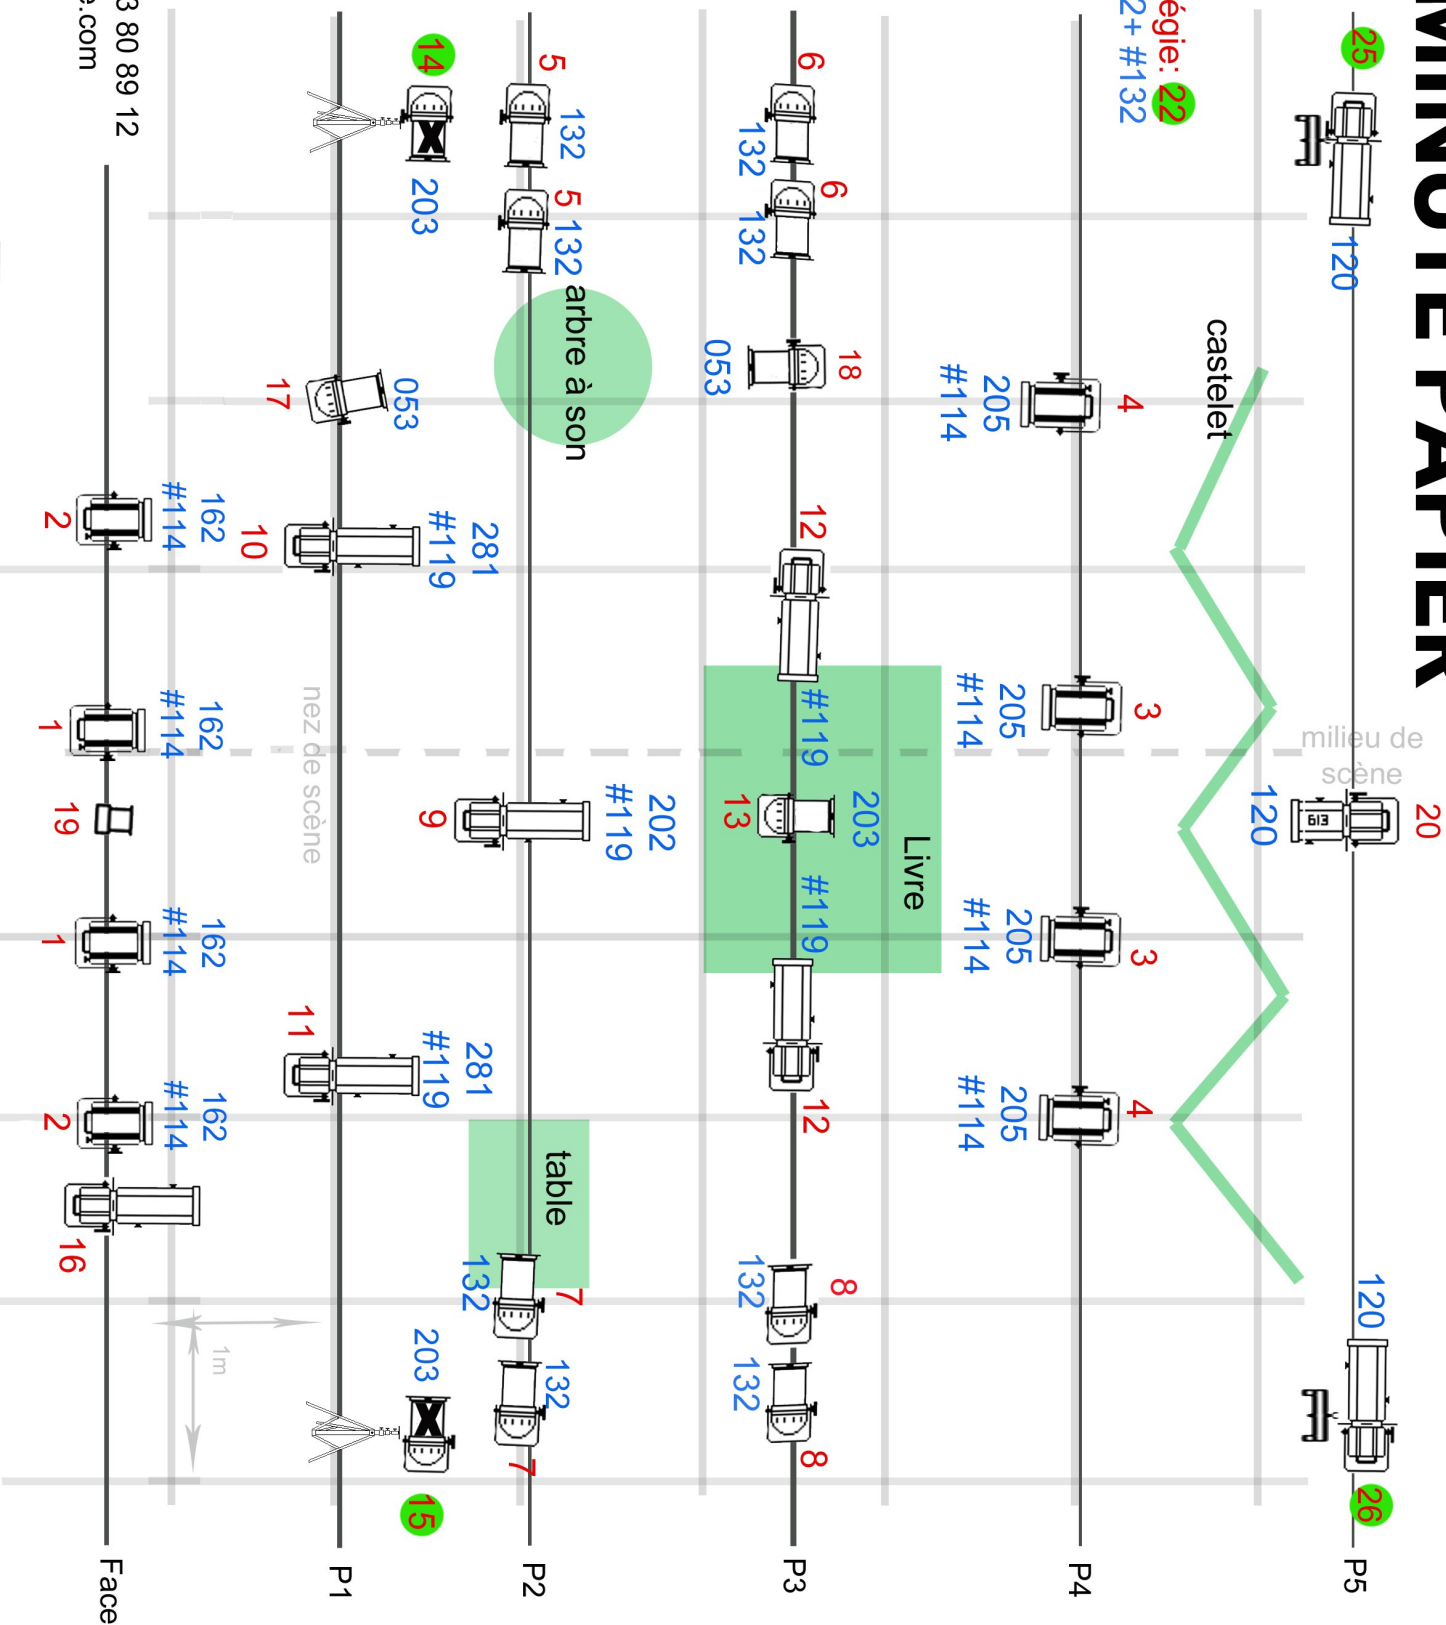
MINUTE PAPIER
égie: 22
2+ #132
25
120
castelet
4
205
#114
3
205
#114
milieu de scène
20
120
619
3
205
#114
4
205
#114
120
26
6
132
6
132
18
053
12
#119
13
203
Livre
#119
12
8
132
132
8
5
132
5
132
arbre à son
202
#119
9
table
132
7
132
7
14
203
17
053
281
#119
10
nez de scène
281
#119
11
203
15
1m
3 80 89 12
e.com
162
#114
2
162
#114
1
19
162
#114
1
162
#114
2
16
Face
P1
P2
P3
P4
P5